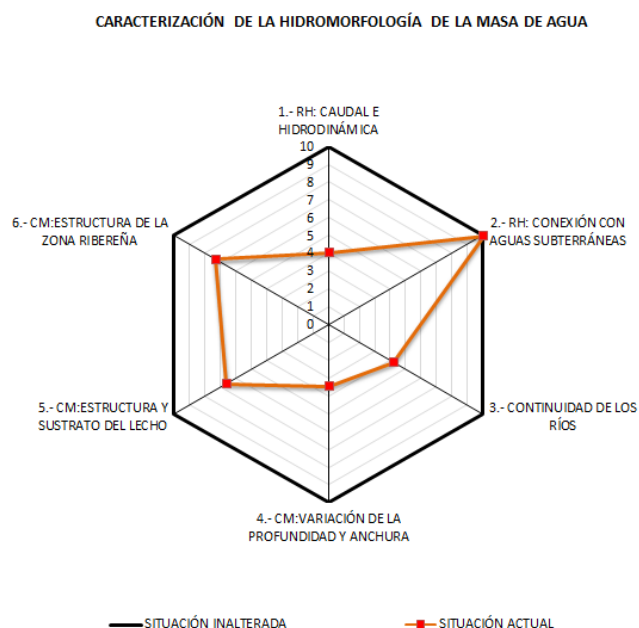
CARACTERIZACIÓN DE LA HIDROMORFOLOGÍA DE LA MASA DE AGUA

1.- RH: CAUDAL E HIDRODINÁMICA

10
9
8
7
6
5
4
3
2
1
0

2.- RH: CONEXIÓN CON AGUAS SUBTERRÁNEAS

3.- CONTINUIDAD DE LOS RÍOS

4.- CM:VARIACIÓN DE LA PROFUNDIDAD Y ANCHURA

5.- CM:ESTRUCTURA Y SUSTRATO DEL LECHO

6.- CM:ESTRUCTURA DE LA ZONA RIBEREÑA

SITUACIÓN INALTERADA

SITUACIÓN ACTUAL